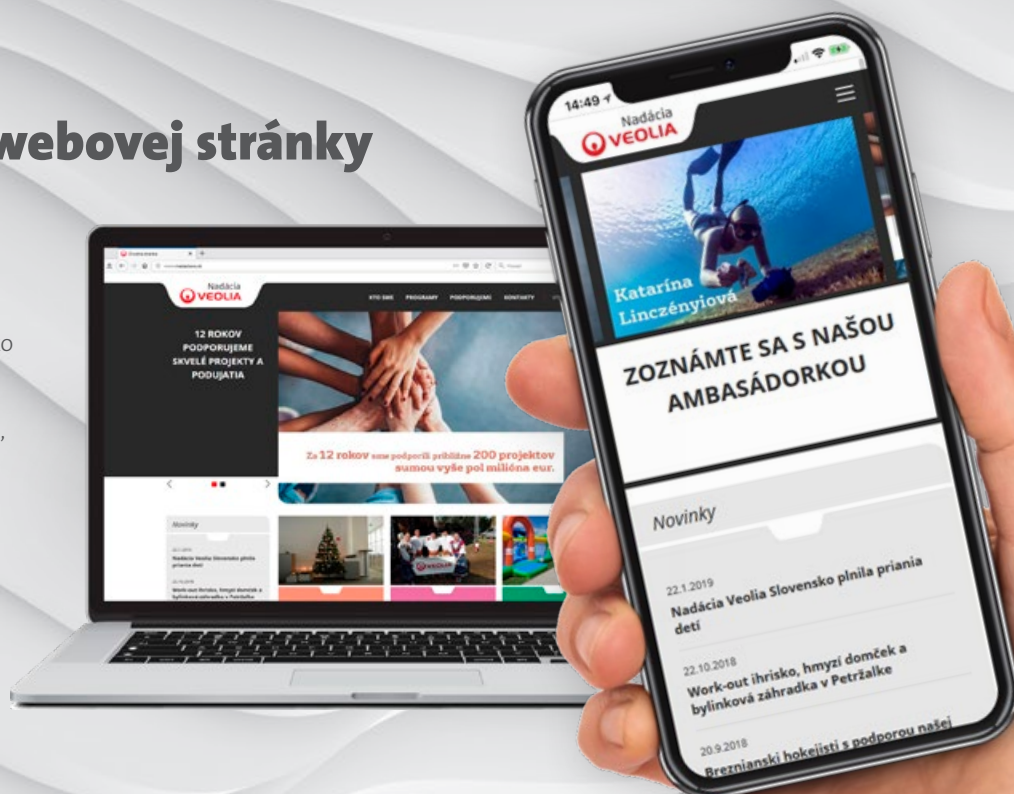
webovej stránky

o

,

Nadácia VEOLIA

KTO SME PROGRAMY PODPORUJEME KONTAKTY

12 ROKOV PODPORUJEME SKVELÉ PROJEKTY A PODUJATIA

Za 12 rokov sme podporili približne 200 projektov sumou vyše pol milióna eur.

Novinky

14:49

Nadácia VEOLIA

Katarína Linczényiová

ZOZNÁMTE SA S NAŠOU AMBASÁDORKOU

Novinky

22.1.2019
Nadácia Veolia Slovensko plnila priania detí

22.10.2018
Work-out ihrisko, hmyzí domček a bylinková záhradka v Petržalke

20.9.2018
Breznianski hokejisti s podporou našej